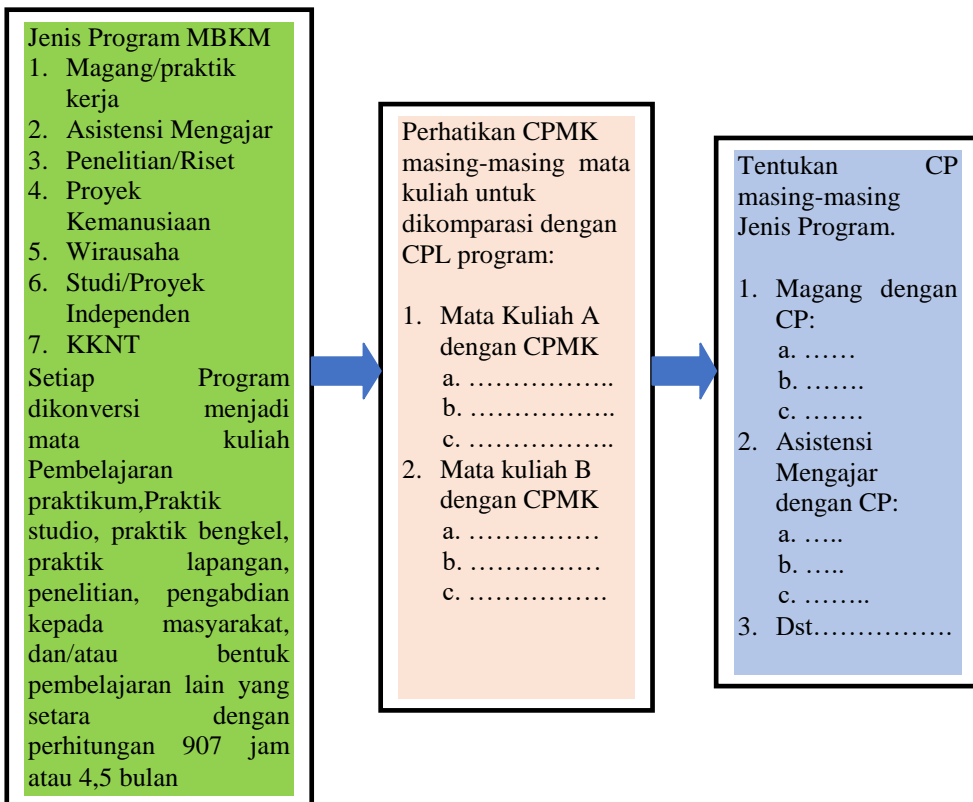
Jenis Program MBKM
1. Magang/praktik kerja
2. Asistensi Mengajar
3. Penelitian/Riset
4. Proyek Kemanusiaan
5. Wirausaha
6. Studi/Proyek Independen
7. KKNT
Setiap Program dikonversi menjadi mata kuliah Pembelajaran praktikum,Praktik studio, praktik bengkel, praktik lapangan, penelitian, pengabdian kepada masyarakat, dan/atau bentuk pembelajaran lain yang setara dengan perhitungan 907 jam atau 4,5 bulan

Perhatikan CPMK masing-masing mata kuliah untuk dikomparasi dengan CPL program:

1. Mata Kuliah A dengan CPMK
a. ……………..
b. ……………..
c. ……………..
2. Mata kuliah B dengan CPMK
a. ……………
b. ……………
c. …………….

Tentukan CP masing-masing Jenis Program.

1. Magang dengan CP:
a. ……
b. …….
c. …….
2. Asistensi Mengajar dengan CP:
a. …..
b. …..
c. ……..
3. Dst…………….